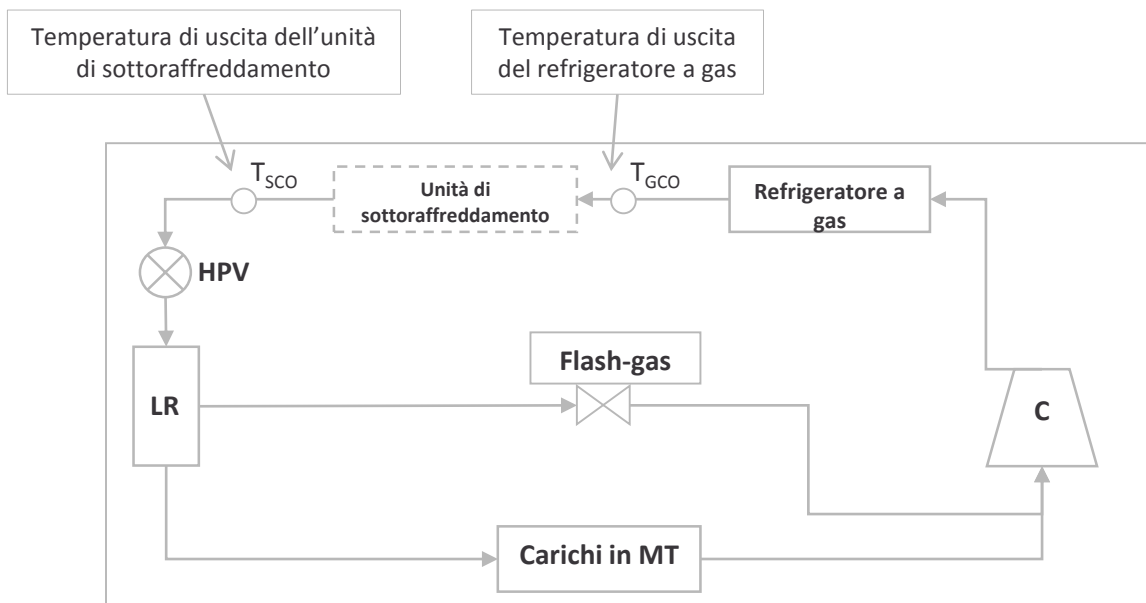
Temperatura di uscita dell'unità di sottoraffreddamento

Temperatura di uscita del refrigeratore a gas

$T_{SCO}$

Unità di sottoraffreddamento

$T_{GCO}$

Refrigeratore a gas

HPV

LR

Flash-gas

C

Carichi in MT